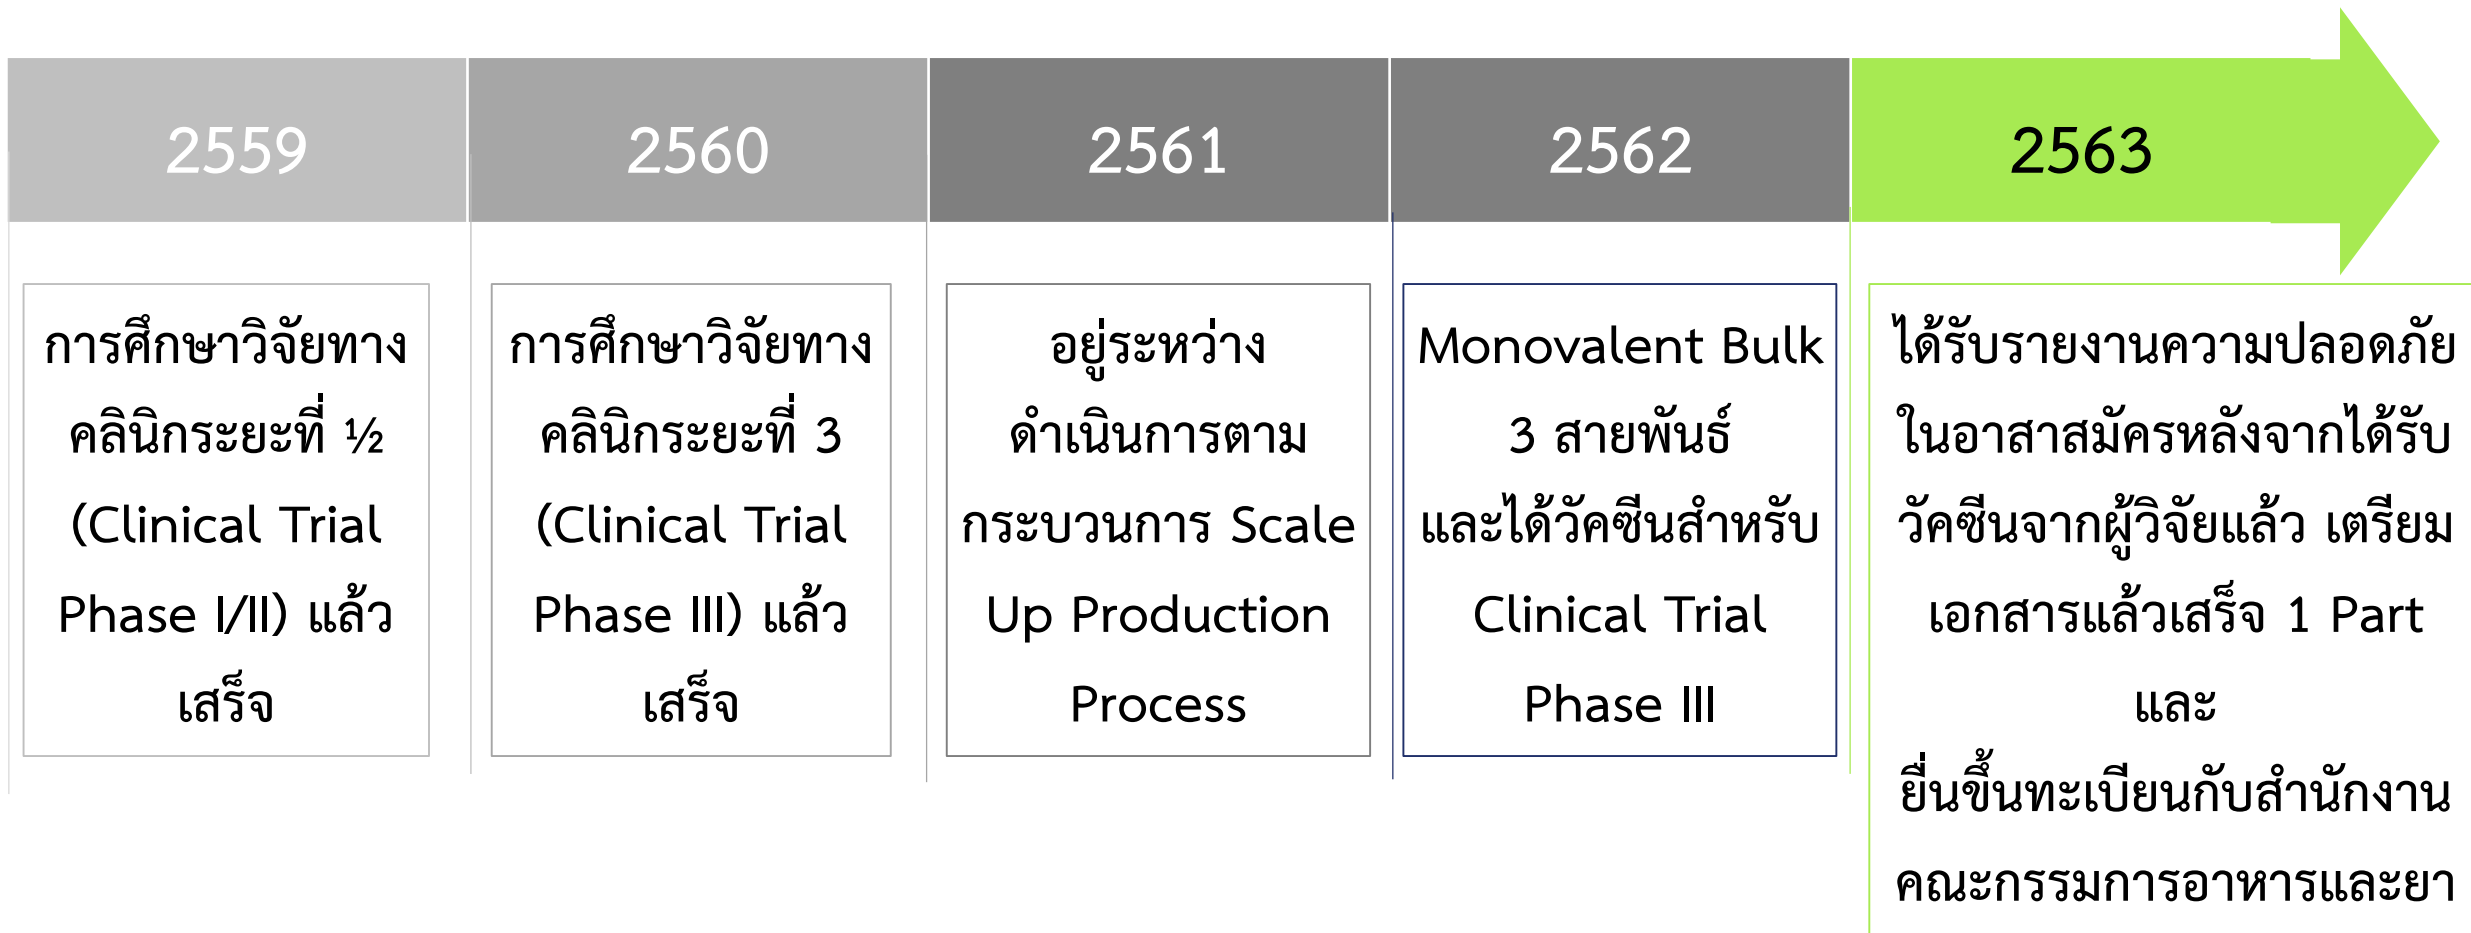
2559

การศึกษาวิจัยทางคลินิกระยะที่ ½ (Clinical Trial Phase I/II) แล้วเสร็จ

2560

การศึกษาวิจัยทางคลินิกระยะที่ 3 (Clinical Trial Phase III) แล้วเสร็จ

2561

อยู่ระหว่างดำเนินการตามกระบวนการ Scale Up Production Process

2562

Monovalent Bulk 3 สายพันธ์ และได้วัคซีนสำหรับ Clinical Trial Phase III

2563

ได้รับรายงานความปลอดภัยในอาสาสมัครหลังจากได้รับวัคซีนจากผู้วิจัยแล้ว เตรียมเอกสารแล้วเสร็จ 1 Part และ

ยื่นขึ้นทะเบียนกับสำนักงานคณะกรรมการอาหารและยา